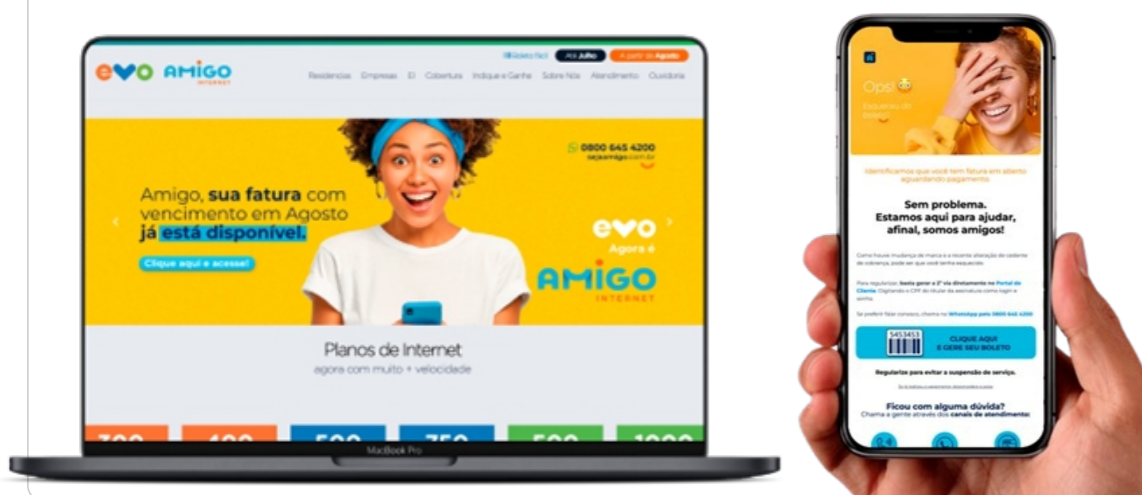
2ª via fácil Até Julho A partir de Agosto

evo AMIGO INTERNET

Residencias Empresas El Cobertura Indique e Ganhe Sobre Nós Atendimento Ouvidoria

0800 645 4200
sejaamigo.com.br

Amigo, sua fatura com vencimento em Agosto já está disponível.

Clique aqui e acesse!

evo Agora é AMIGO INTERNET

Planos de Internet
agora com muito + velocidade

MacBook Pro

Ops! 😳
Esqueceu de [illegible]

Identificamos que você tem fatura em aberto aguardando pagamento.

Sem problema.
Estamos aqui para ajudar, afinal, somos amigos!

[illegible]

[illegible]

Se preferir falar conosco, chama no WhatsApp pelo 0800 645 4200

5453453
CLIQUE AQUI E GERE SEU BOLETO

Regularize para evitar a suspensão do serviço.

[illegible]

Ficou com alguma dúvida?
Chama a gente através dos canais de atendimento: